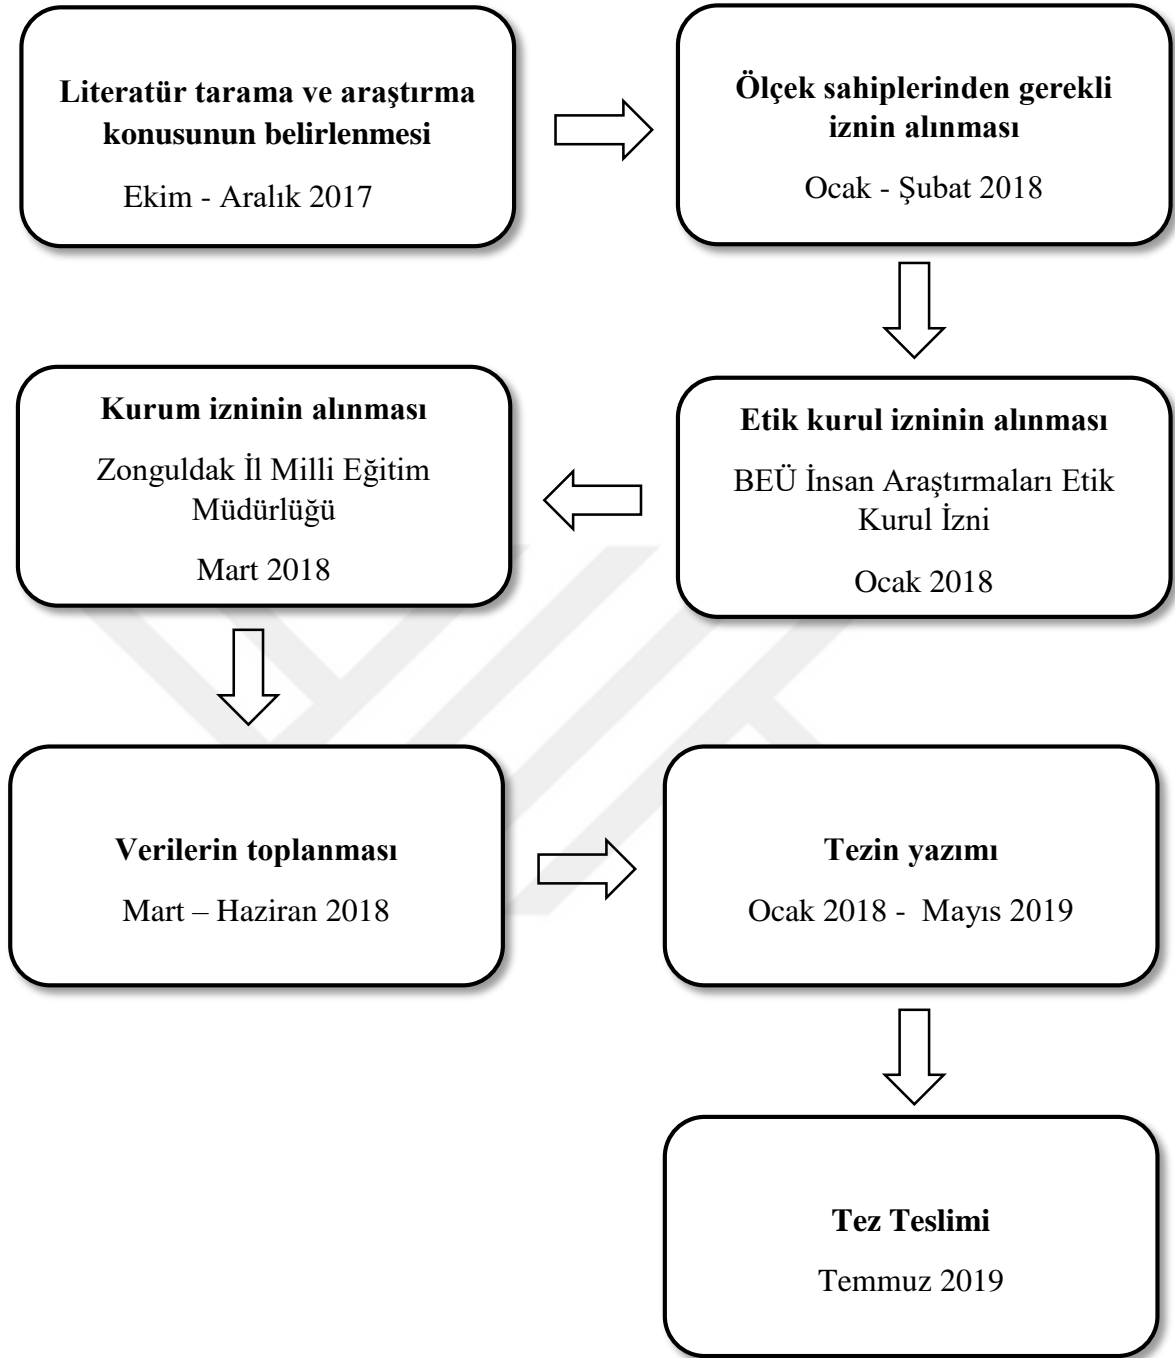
Literatür tarama ve araştırma konusunun belirlenmesi

Ekim - Aralık 2017

Ölçek sahiplerinden gerekli iznin alınması

Ocak - Şubat 2018

Etik kurul izninin alınması

BEÜ İnsan Araştırmaları Etik Kurul İzni

Ocak 2018

Kurum izninin alınması

Zonguldak İl Milli Eğitim Müdürlüğü

Mart 2018

Verilerin toplanması

Mart – Haziran 2018

Tezin yazımı

Ocak 2018 - Mayıs 2019

Tez Teslimi

Temmuz 2019